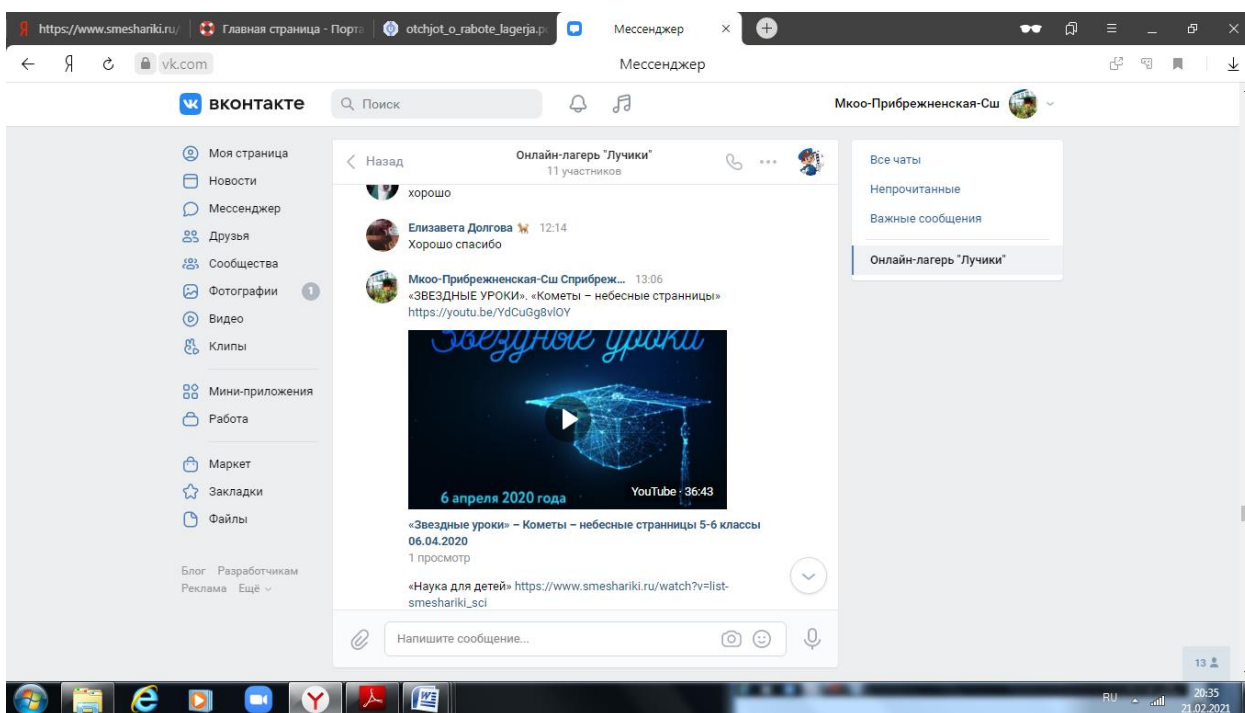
https://www.smeshariki.ru/ | Главная страница - Порта | otchjot_o_rabote_lagerja.p | Мессенджер ×

vk.com Мессенджер

вконтакте Поиск Мкоо-Прибреженненская-Сш

Моя страница
Новости
Мессенджер
Друзья
Сообщества
Фотографии 1
Видео
Клипы

Мини-приложения
Работа

Маркет
Закладки
Файлы

Блог Разработчикам
Реклама Ещё

Назад
Онлайн-лагерь "Лучики"
11 участников

хорошо

Елизавета Долгова 12:14
Хорошо спасибо

Мкоо-Прибреженненская-Сш Сприбреж... 13:06
«ЗВЕЗДНЫЕ УРОКИ». «Кометы – небесные странницы»
https://youtu.be/YdCuGg8vlOY

Звездные уроки
6 апреля 2020 года
YouTube · 36:43

«Звездные уроки» – Кометы – небесные странницы 5-6 классы 06.04.2020
1 просмотр

«Наука для детей» https://www.smeshariki.ru/watch?v=list-smeshariki_sci

Напишите сообщение...

Все чаты
Непрочитанные
Важные сообщения

Онлайн-лагерь "Лучики"

13

RU 20:35 21.02.2021